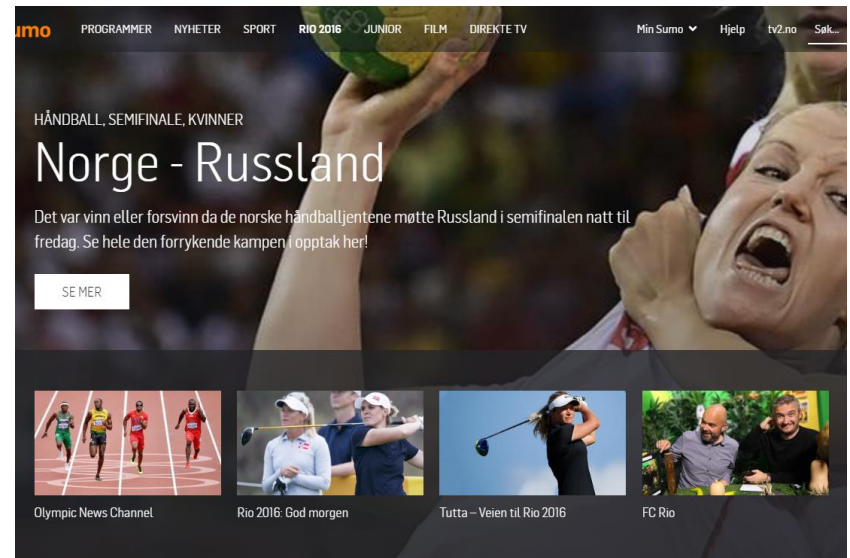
umo PROGRAMMER NYHETER SPORT RIO 2016 JUNIOR FILM DIREKTE TV Min Sumo Hjelp tv2.no Søk...

HÅNDBALL, SEMIFINALE, KVINNER

Norge - Russland

Det var vinn eller forsvinn da de norske håndballjentene møtte Russland i semifinalen natt til fredag. Se hele den forrykende kampen i opptak her!

SE MER

Olympic News Channel

Rio 2016: God morgen

Tutta – Veien til Rio 2016

FC Rio